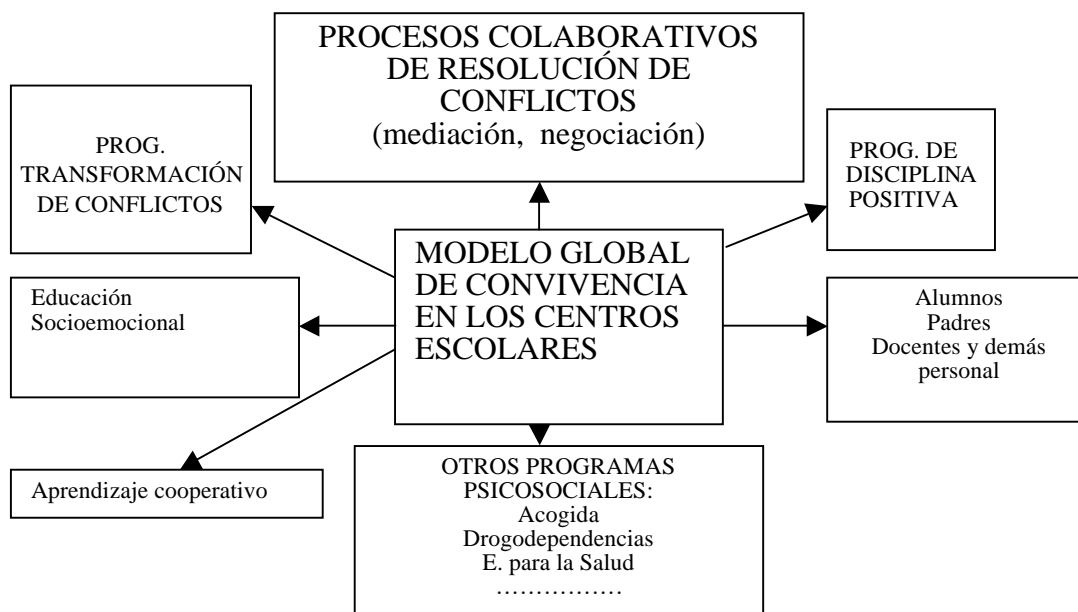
PROCESOS COLABORATIVOS DE RESOLUCIÓN DE CONFLICTOS
(mediación, negociación)

PROG. TRANSFORMACIÓN DE CONFLICTOS

PROG. DE DISCIPLINA POSITIVA

MODELO GLOBAL DE CONVIVENCIA EN LOS CENTROS ESCOLARES

Educación Socioemocional

Alumnos
Padres
Docentes y demás personal

Aprendizaje cooperativo

OTROS PROGRAMAS PSICOSOCIALES:
Acogida
Drogodependencias
E. para la Salud
……………